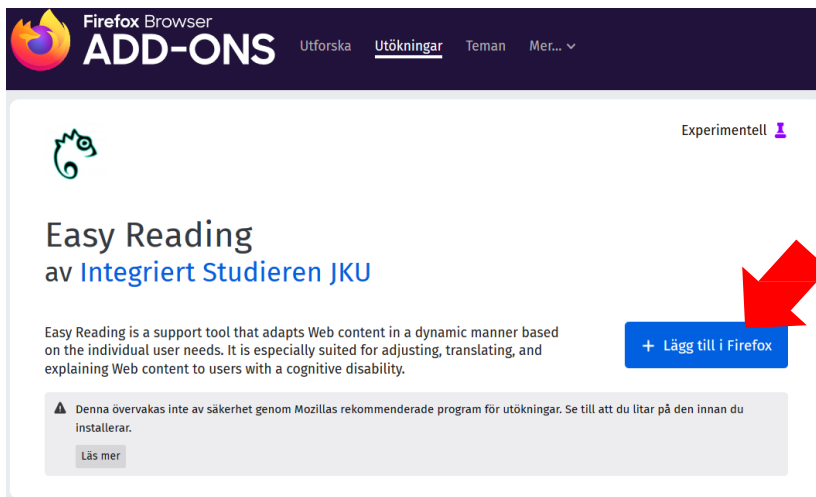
Firefox Browser
ADD-ONS

Utforska Utökningar Teman Mer...

Experimentell

Easy Reading
av Integriert Studieren JKU

Easy Reading is a support tool that adapts Web content in a dynamic manner based on the individual user needs. It is especially suited for adjusting, translating, and explaining Web content to users with a cognitive disability.

+ Lägg till i Firefox

Denna övervakas inte av säkerhet genom Mozillas rekommenderade program för utökningar. Se till att du litar på den innan du installerar.

Läs mer